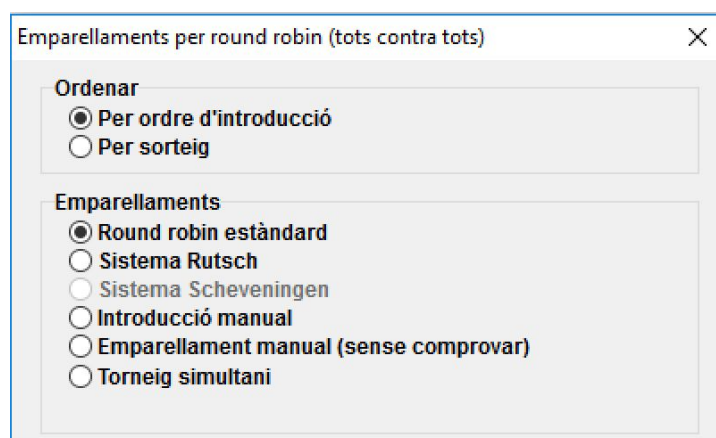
Emparellaments per round robin (tots contra tots)

×

Ordenar
Per ordre d'introducció
Per sorteig

Emparellaments
Round robin estàndard
Sistema Rutsch
Sistema Scheveningen
Introducció manual
Emparellament manual (sense comprovar)
Torneig simultani